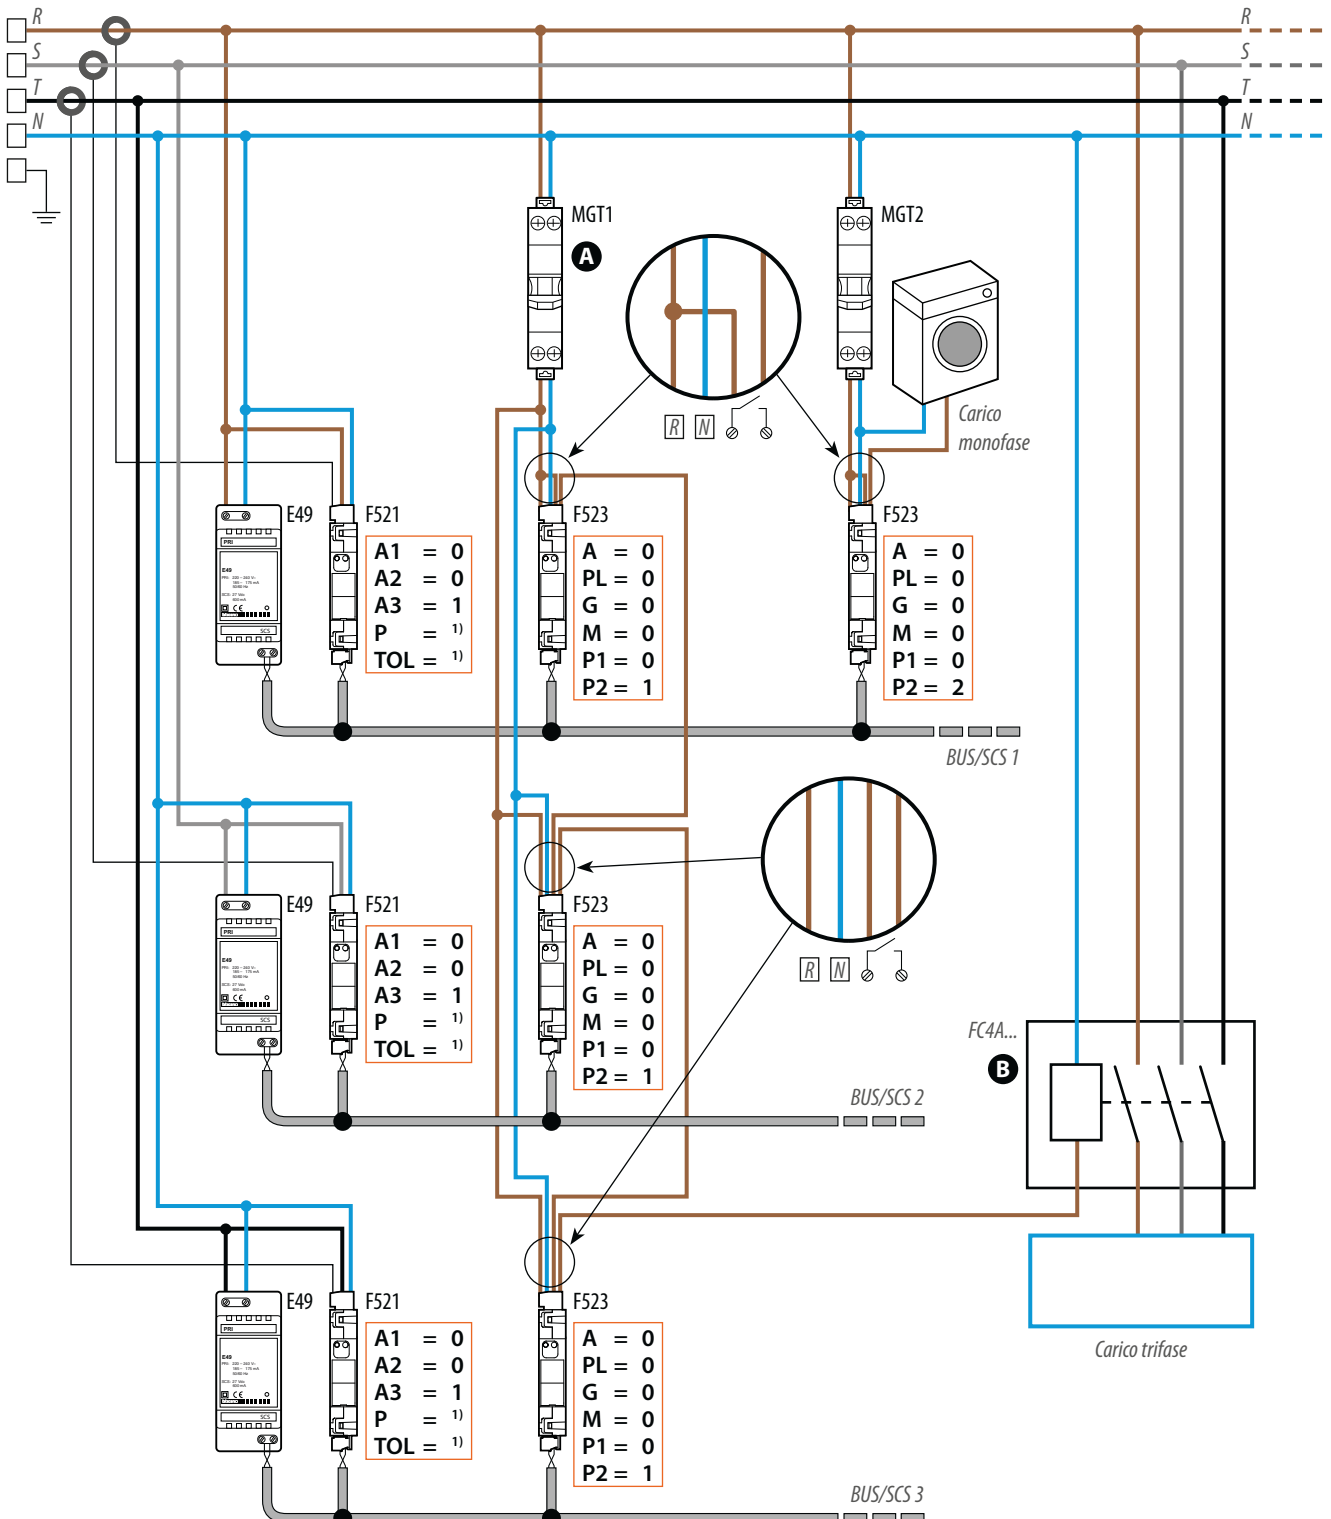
R
S
T
N

R
S
T
N

MGT1
A
MGT2

R N

Carico monofase

E49
F521
A1 = 0
A2 = 0
A3 = 1
P = 1)
TOL = 1)

F523
A = 0
PL = 0
G = 0
M = 0
P1 = 0
P2 = 1

F523
A = 0
PL = 0
G = 0
M = 0
P1 = 0
P2 = 2

BUS/SCS 1

E49
F521
A1 = 0
A2 = 0
A3 = 1
P = 1)
TOL = 1)

F523
A = 0
PL = 0
G = 0
M = 0
P1 = 0
P2 = 1

R N

FC4A...
B

BUS/SCS 2

E49
F521
A1 = 0
A2 = 0
A3 = 1
P = 1)
TOL = 1)

F523
A = 0
PL = 0
G = 0
M = 0
P1 = 0
P2 = 1

Carico trifase

BUS/SCS 3